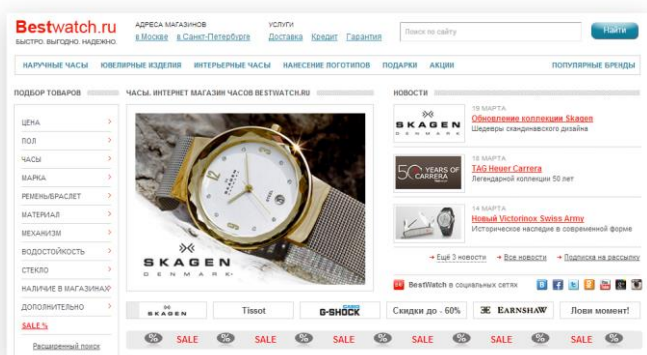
Bestwatch.ru
БЫСТРО. ВЫГОДНО. НАДЕЖНО.

АДРЕСА МАГАЗИНОВ
в Москве в Санкт-Петербурге

УСЛУГИ
Доставка Кредит Гарантия

Поиск по сайту

Найти

НАРУЧНЫЕ ЧАСЫ ЮВЕЛИРНЫЕ ИЗДЕЛИЯ ИНТЕРЬЕРНЫЕ ЧАСЫ НАНЕСЕНИЕ ЛОГОТИПОВ ПОДАРКИ АКЦИИ ПОПУЛЯРНЫЕ БРЕНДЫ

ПОДБОР ТОВАРОВ

ЦЕНА
ПОЛ
ЧАСЫ
МАРКА
РЕМЕНЬ/БРАСЛЕТ
МАТЕРИАЛ
МЕХАНИЗМ
ВОДОСТОЙКОСТЬ
СТЕКЛО
НАЛИЧИЕ В МАГАЗИНАХ
ДОПОЛНИТЕЛЬНО
SALE %
Расширенный поиск

ЧАСЫ. ИНТЕРНЕТ МАГАЗИН ЧАСОВ BESTWATCH.RU

SKAGEN
DENMARK

НОВОСТИ

SKAGEN DENMARK
19 МАРТА
Обновление коллекции Skagen
Шедевры скандинавского дизайна

50 YEARS OF CARRERA TAG Heuer
18 МАРТА
TAG Heuer Carrera
Легендарной коллекции 50 лет

18 МАРТА
Новый Victorinox Swiss Army
Историческое наследие в современной форме

← Ещё 3 новости → Все новости → Подписка на рассылку

BestWatch в социальных сетях

SKAGEN | Tissot | G-SHOCK | Скидки до - 60% | EARNSHAW | Лови момент!

% SALE % SALE % SALE % SALE % SALE % SALE % SALE % SALE